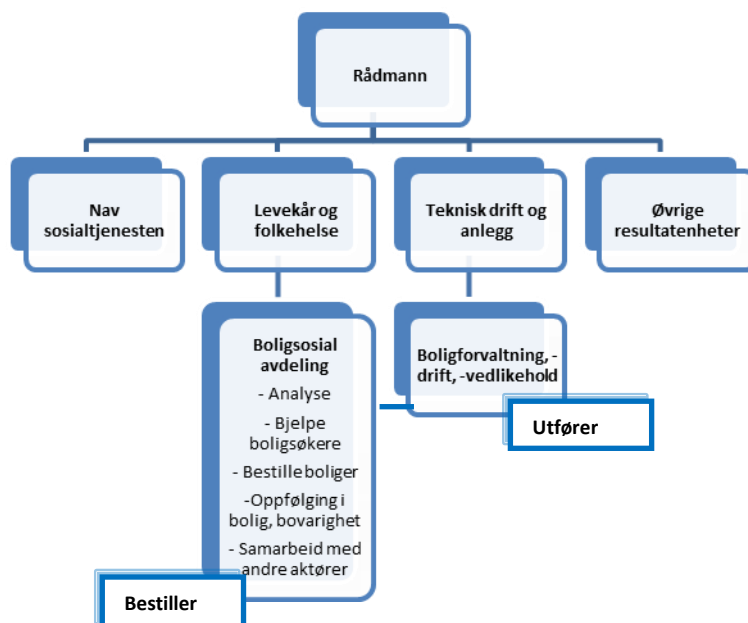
Rådmann

Nav sosialtjenesten

Levekår og folkehelse

Teknisk drift og anlegg

Øvrige resultatenheter

Boligsosial avdeling
- Analyse
- Bjelpe boligsøkere
- Bestille boliger
-Oppfølging i bolig, bovarighet
- Samarbeid med andre aktører

Bestiller

Boligforvaltning, -drift, -vedlikehold

Utfører